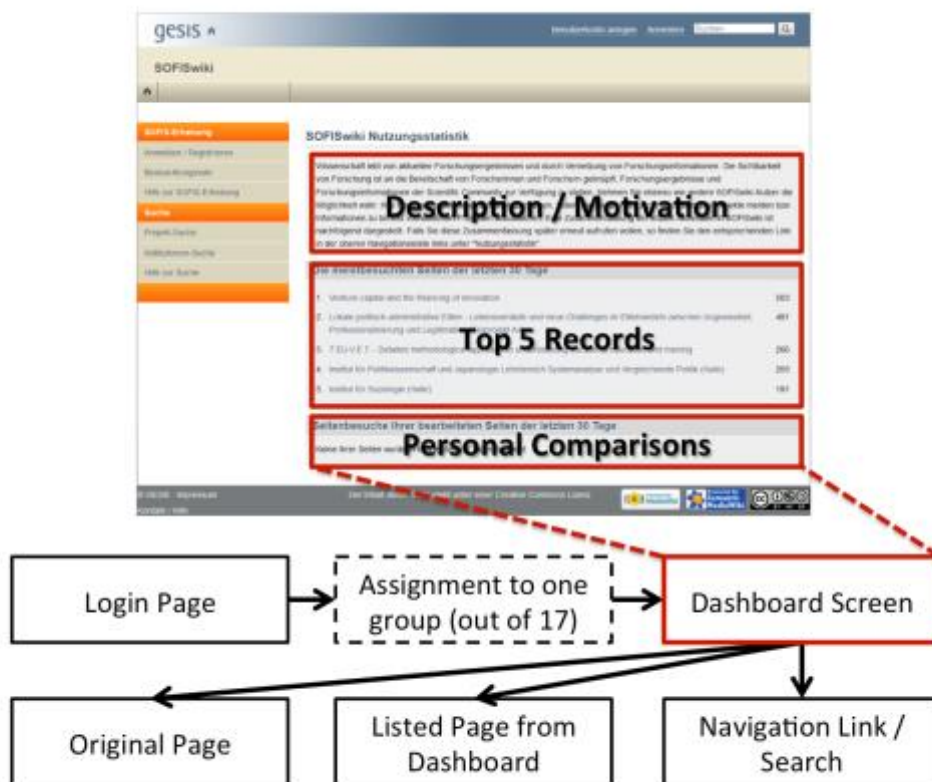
gesis

SOFISwiki

SOFISwiki Nutzungsstatistik

Description / Motivation

Die meistbesuchten Seiten der letzten 30 Tage

Top 5 Records

Seitenbesuche Ihrer bearbeiteten Seiten der letzten 30 Tage

Personal Comparisons

Login Page

Assignment to one group (out of 17)

Dashboard Screen

Original Page

Listed Page from Dashboard

Navigation Link / Search